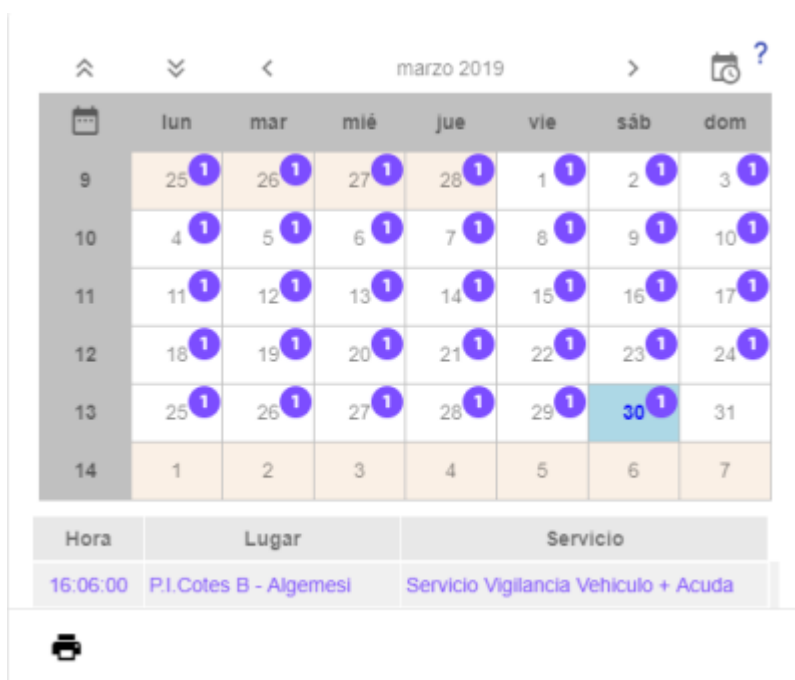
marzo 2019 ?

| | lun | mar | mié | jue | vie | sáb | dom |
|---|---|---|---|---|---|---|---|
| 9 | 25 1 | 26 1 | 27 1 | 28 1 | 1 1 | 2 1 | 3 1 |
| 10 | 4 1 | 5 1 | 6 1 | 7 1 | 8 1 | 9 1 | 10 1 |
| 11 | 11 1 | 12 1 | 13 1 | 14 1 | 15 1 | 16 1 | 17 1 |
| 12 | 18 1 | 19 1 | 20 1 | 21 1 | 22 1 | 23 1 | 24 1 |
| 13 | 25 1 | 26 1 | 27 1 | 28 1 | 29 1 | 30 1 | 31 |
| 14 | 1 | 2 | 3 | 4 | 5 | 6 | 7 |

| Hora | Lugar | Servicio |
|---|---|---|
| 16:06:00 | P.I.Cotes B - Algemesi | Servicio Vigilancia Vehiculo + Acuda |